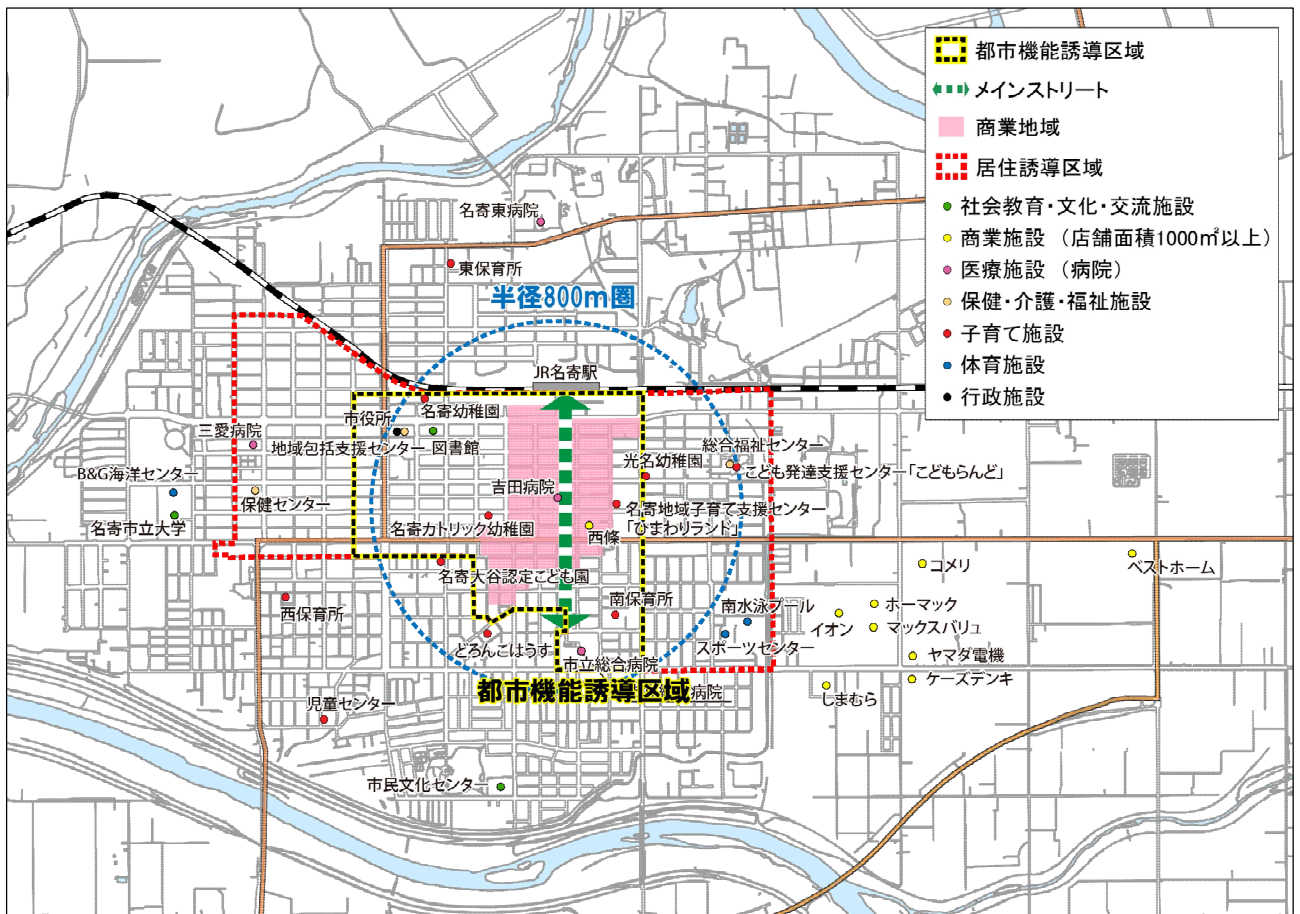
都市機能誘導区域
メインストリート
商業地域
居住誘導区域
社会教育・文化・交流施設
商業施設（店舗面積1000㎡以上）
医療施設（病院）
保健・介護・福祉施設
子育て施設
体育施設
行政施設

名寄東病院
東保育所
半径800m圏
JR名寄駅
市役所
名寄幼稚園
三愛病院
地域包括支援センター
図書館
総合福祉センター
光名幼稚園
こども発達支援センター「こどもらんど」
B&G海洋センター
吉田病院
保健センター
名寄地域子育て支援センター「ひまわりランド」
名寄市立大学
名寄カトリック幼稚園
西條
名寄大谷認定こども園
コメリ
ベストホーム
南保育所
南水泳プール
ホーマック
西保育所
イオン
マックスバリュ
どろんこはうす
スポーツセンター
市立総合病院
ヤマダ電機
都市機能誘導区域
病院
しまむら
ケーズデンキ
児童センター
市民文化センター